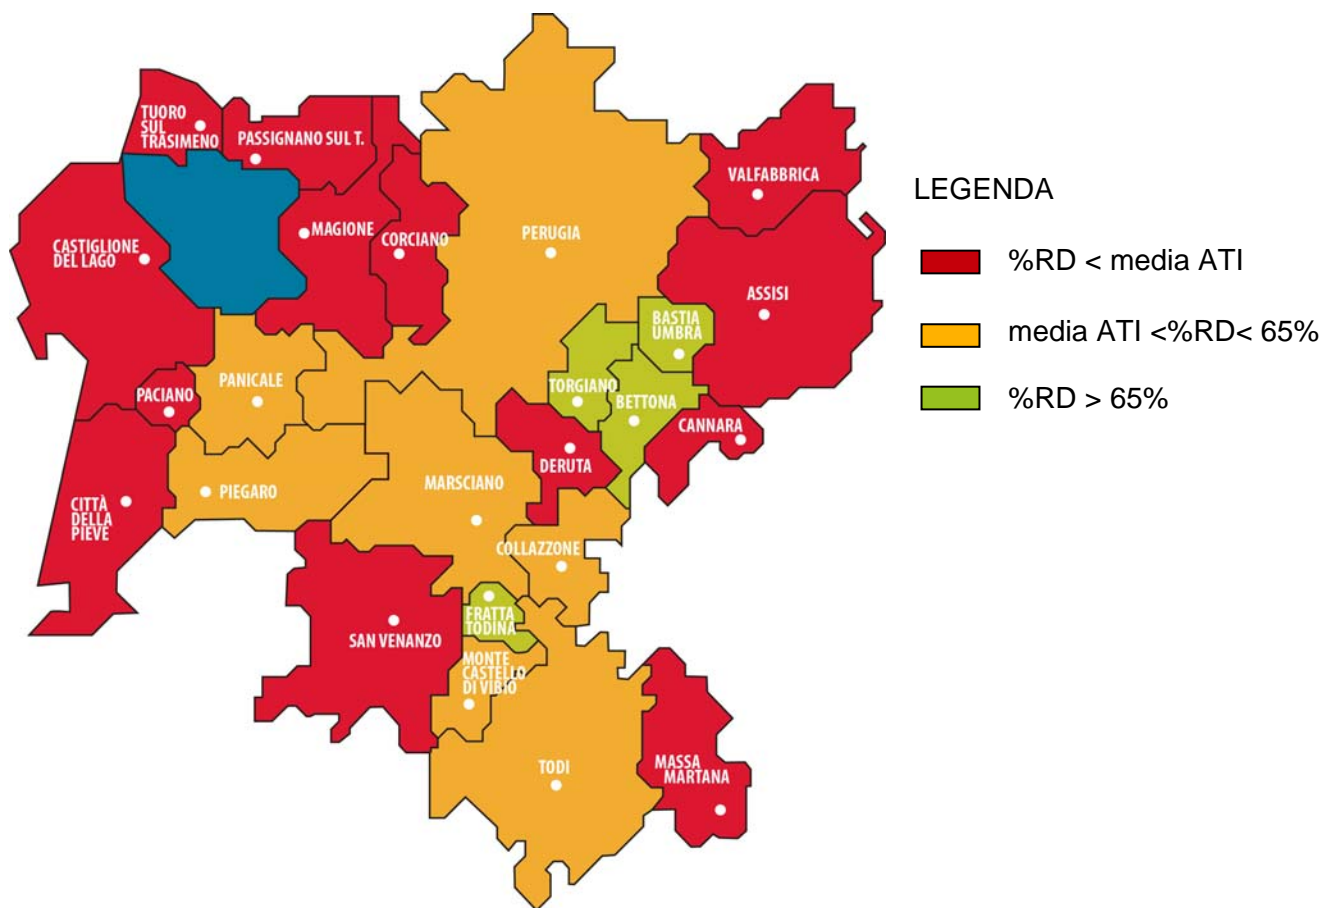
TUORO SUL TRASIMENO
PASSIGNANO SUL T.
VALFABBRICA
MAGIONE
CORCIANO
PERUGIA
CASTIGLIONE DEL LAGO
ASSISI
BASTIA UMBRA
PANICALE
TORGIANO
PACIANO
BETTONA
CANNARA
DERUTA
MARSCIANO
PIEGARO
CITTÀ DELLA PIEVE
COLLAZZONE
FRATTA TODINA
SAN VENANZO
MONTE CASTELLO DI VIBIO
TODI
MASSA MARTANA

LEGENDA

%RD < media ATI

media ATI <%RD< 65%

%RD > 65%